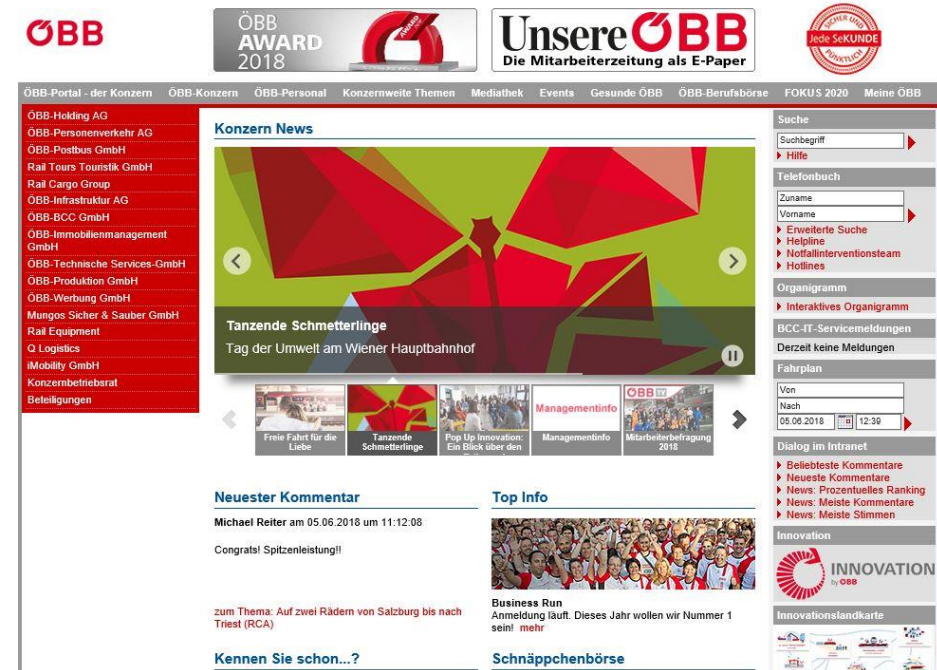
ÖBB

ÖBB AWARD 2018

Unsere ÖBB
Die Mitarbeiterzeitung als E-Paper

SICHER UND PÜNKTLICH
Jede SeKUNDE

ÖBB-Portal - der Konzern | ÖBB-Konzern | ÖBB-Personal | Konzernweite Themen | Mediathek | Events | Gesunde ÖBB | ÖBB-Berufsbörse | FOKUS 2020 | Meine ÖBB

ÖBB-Holding AG
ÖBB-Personenverkehr AG
ÖBB-Postbus GmbH
Rail Tours Touristik GmbH
Rail Cargo Group
ÖBB-Infrastruktur AG
ÖBB-BCC GmbH
ÖBB-Immobilienmanagement GmbH
ÖBB-Technische Services-GmbH
ÖBB-Produktion GmbH
ÖBB-Werbung GmbH
Mungos Sicher & Sauber GmbH
Rail Equipment
Q Logistics
iMobility GmbH
Konzernbetriebsrat
Beteiligungen

Konzern News

Tanzende Schmetterlinge
Tag der Umwelt am Wiener Hauptbahnhof

Freie Fahrt für die Liebe
Tanzende Schmetterlinge
Pop Up Innovation: Ein Blick über den
Managementinfo
Managementinfo
ÖBB TV
Mitarbeiterbefragung 2018

Neuester Kommentar
Michael Reiter am 05.06.2018 um 11:12:08

Congrats! Spitzenleistung!!

zum Thema: Auf zwei Rädern von Salzburg bis nach Triest (RCA)

Top Info

Business Run
Anmeldung läuft. Dieses Jahr wollen wir Nummer 1 sein! mehr

Kennen Sie schon...?

Schnäppchenbörse

Suche
Suchbegriff
Hilfe

Telefonbuch
Zuname
Vorname
Erweiterte Suche
Helpline
Notfallinterventionsteam
Hotlines

Organigramm
Interaktives Organigramm

BCC-IT-Servicemeldungen
Derzeit keine Meldungen

Fahrplan
Von
Nach
05.06.2018
12:39

Dialog im Intranet
Beliebteste Kommentare
Neueste Kommentare
News: Prozentuelles Ranking
News: Meiste Kommentare
News: Meiste Stimmen

Innovation
INNOVATION by ÖBB

Innovationslandkarte